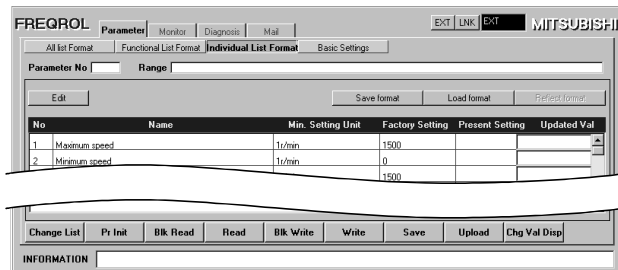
FREQROL Parameter Monitor Diagnosis Mail

EXT LNK EXT MITSUBISHI

All list Format Functional List Format Individual List Format Basic Settings

Parameter No Range

Edit

Save format Load format Reflect format

| No | Name | Min. Setting Unit | Factory Setting | Present Setting | Updated Val |
|---|---|---|---|---|---|
| 1 | Maximum speed | 1r/min | 1500 | | |
| 2 | Minimum speed | 1r/min | 0 | | |
| | | | 1500 | | |

Change List Pr Init Blk Read Read Blk Write Write Save Upload Chg Val Disp

INFORMATION